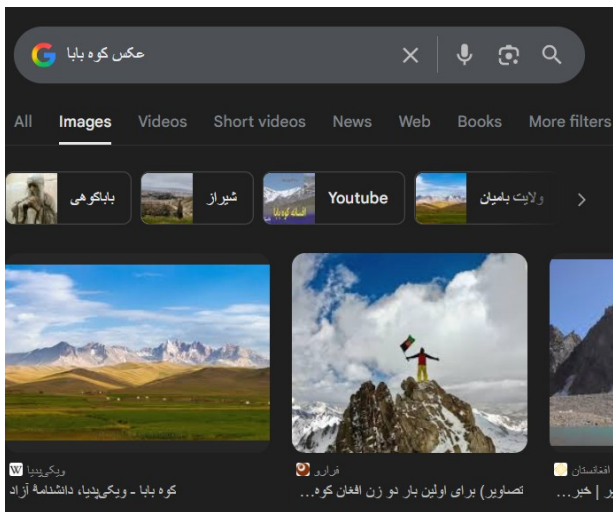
عکس کوه بابا

All Images Videos Short videos News Web Books More filters

باباکوهی
شیراز
Youtube
ولایت بامیان

ویکی‌پدیا
کوه بابا - ویکی‌پدیا، دانشنامهٔ آزاد

فرارو
تصاویر) برای اولین بار دو زن افغان کوه...

افغانستان
ر | خبر...